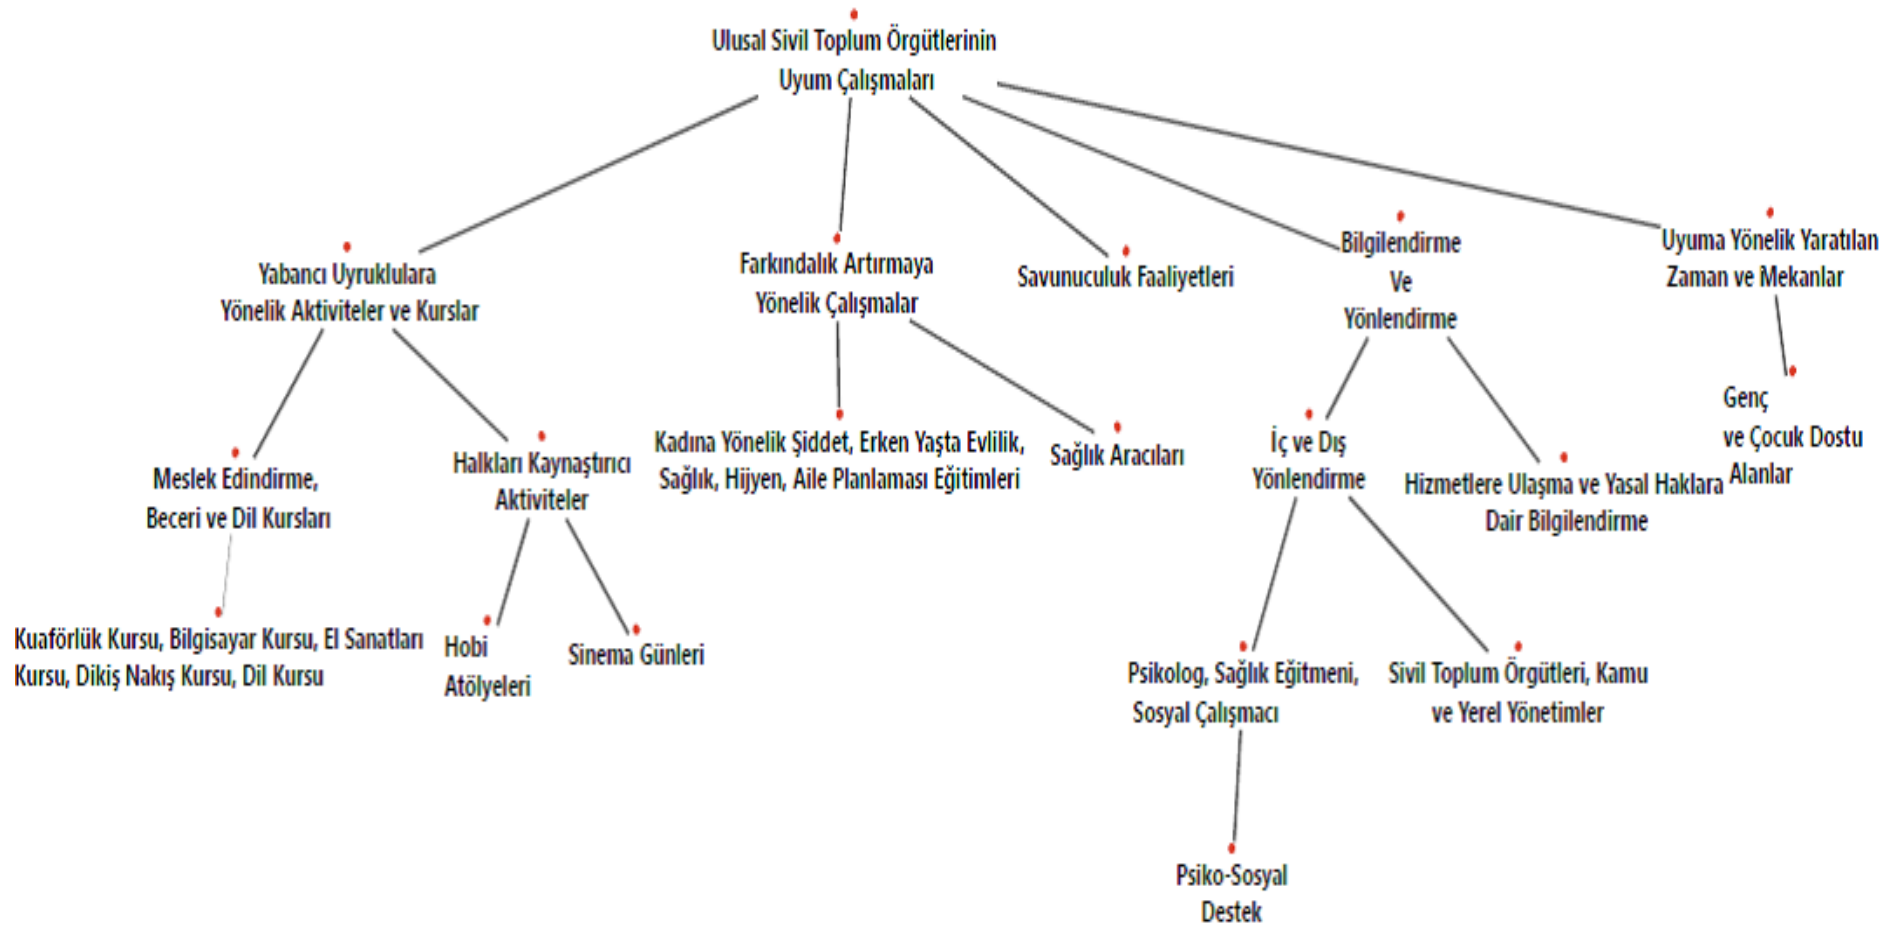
Ulusal Sivil Toplum Örgütlerinin Uyum Çalışmaları

Yabancı Uyruklulara Yönelik Aktiviteler ve Kurslar

Farkındalık Artırmaya Yönelik Çalışmalar

Savunuculuk Faaliyetleri

Bilgilendirme Ve Yönlendirme

Uyuma Yönelik Yaratılan Zaman ve Mekanlar

Meslek Edindirme, Beceri ve Dil Kursları

Halkları Kaynaştırıcı Aktiviteler

Kadına Yönelik Şiddet, Erken Yaşta Evlilik, Sağlık, Hijyen, Aile Planlaması Eğitimleri

Sağlık Aracıları

İç ve Dış Yönlendirme

Hizmetlere Ulaşma ve Yasal Haklara Dair Bilgilendirme

Genç ve Çocuk Dostu Alanlar

Kuaförlük Kursu, Bilgisayar Kursu, El Sanatları Kursu, Dikiş Nakış Kursu, Dil Kursu

Hobi Atölyeleri

Sinema Günleri

Psikolog, Sağlık Eğitmeni, Sosyal Çalışmacı

Sivil Toplum Örgütleri, Kamu ve Yerel Yönetimler

Psiko-Sosyal Destek